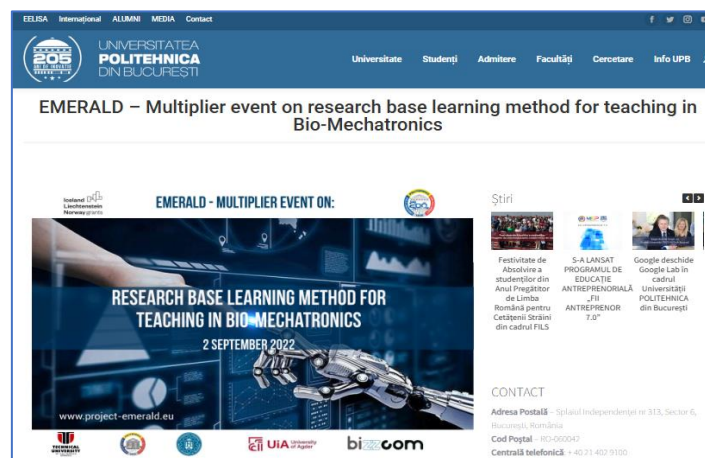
EELISA International ALUMNI MEDIA Contact

205 ANI DE INOVAȚIE

UNIVERSITATEA POLITEHNICA DIN BUCUREȘTI

Universitate Studenți Admitere Facultăți Cercetare Info UPB

EMERALD – Multiplier event on research base learning method for teaching in Bio-Mechatronics

Iceland Liechtenstein Norway grants

EMERALD - MULTIPLIER EVENT ON:

RESEARCH BASE LEARNING METHOD FOR TEACHING IN BIO-MECHATRONICS

2 SEPTEMBER 2022

www.project-emerald.eu

TECHNICAL UNIVERSITY

UiA University of Agder

bizzcom

Știri

Festivitate de Absolvire a studenților din Anul Pregătitor de Limba Română pentru Cetățenii Străini din cadrul FILS

S-A LANSAT PROGRAMUL DE EDUCAȚIE ANTREPRENORIALĂ „FII ANTREPRENOR 7.0”

Google deschide Google Lab in cadrul Universității POLITEHNICA din București

CONTACT

Adresa Postală – Splaiul Independenței nr 313, Sector 6, București, România

Cod Poștal – RO-060042

Centrală telefonică: +40 21 402 9100